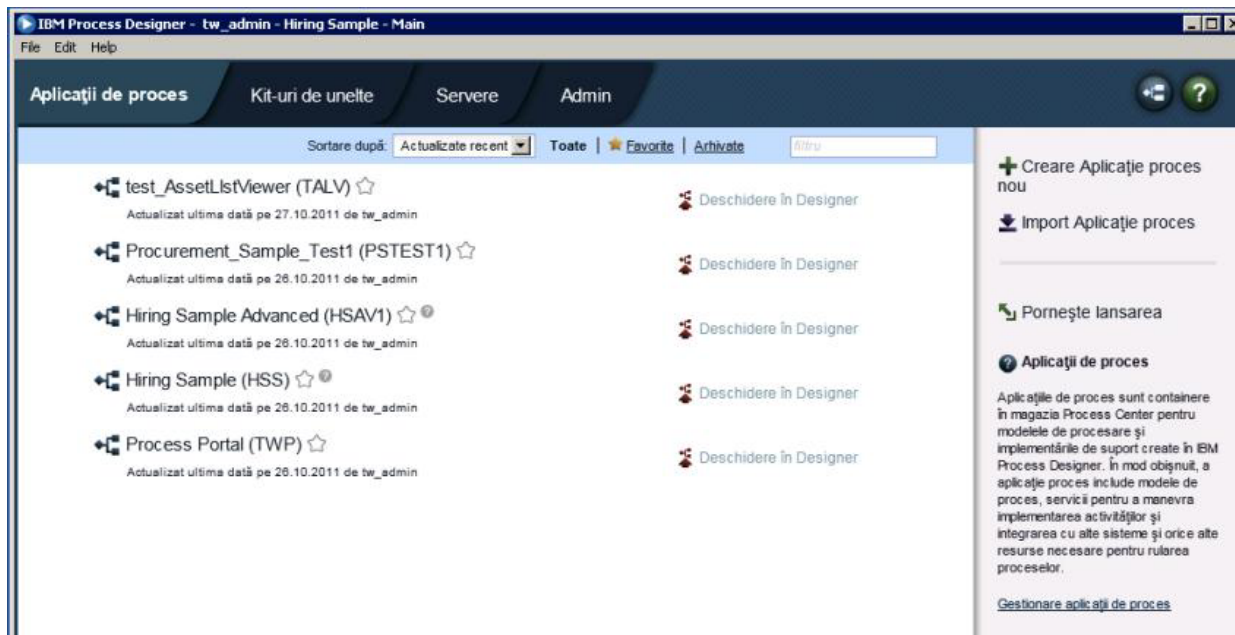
IBM Process Designer - tw_admin - Hiring Sample - Main

File Edit Help

Aplicaţii de proces | Kit-uri de unelte | Servere | Admin

Sortare după: Actualizate recent | Toate | Favorite | Arhivate | filtru

test_AssetListViewer (TALV)
Actualizat ultima dată pe 27.10.2011 de tw_admin
Deschidere în Designer

Procurement_Sample_Test1 (PSTEST1)
Actualizat ultima dată pe 26.10.2011 de tw_admin
Deschidere în Designer

Hiring Sample Advanced (HSAV1)
Actualizat ultima dată pe 26.10.2011 de tw_admin
Deschidere în Designer

Hiring Sample (HSS)
Actualizat ultima dată pe 26.10.2011 de tw_admin
Deschidere în Designer

Process Portal (TWP)
Actualizat ultima dată pe 26.10.2011 de tw_admin
Deschidere în Designer

Creare Aplicaţie proces nou

Import Aplicaţie proces

Porneşte lansarea

Aplicaţii de proces

Aplicaţiile de proces sunt containere în magazia Process Center pentru modelele de procesare şi implementările de suport create în IBM Process Designer. În mod obişnuit, a aplicaţie proces include modele de proces, servicii pentru a manevra implementarea activităţilor şi integrarea cu alte sisteme şi orice alte resurse necesare pentru rularea proceselor.

Gestionare aplicaţii de proces